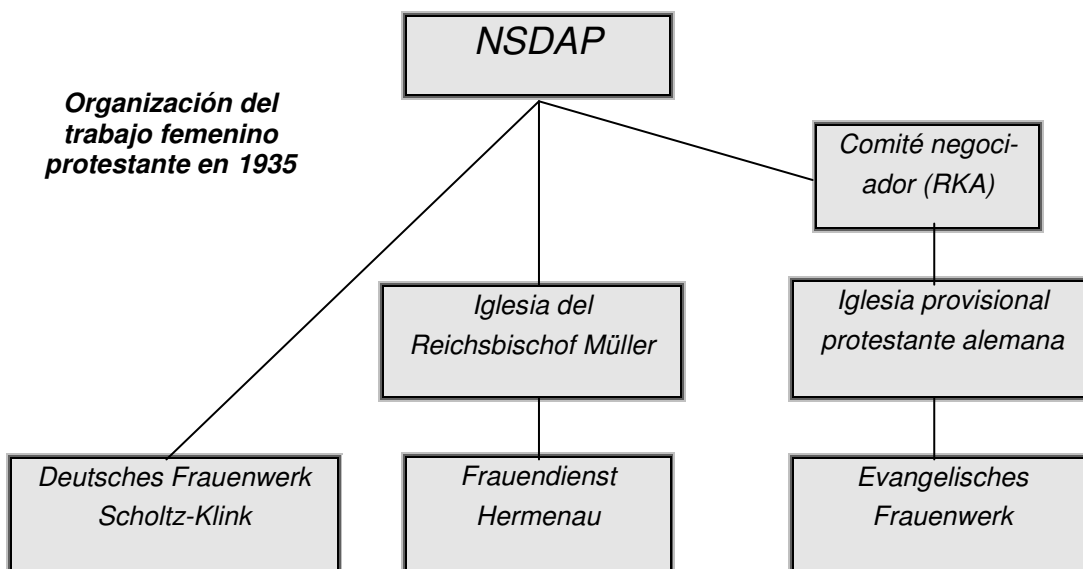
NSDAP

Organización del trabajo femenino protestante en 1935

Comité negociador (RKA)

Iglesia del Reichsbischof Müller

Iglesia provisional protestante alemana

Deutsches Frauenwerk Scholtz-Klink

Frauendienst Hermenau

Evangelisches Frauenwerk